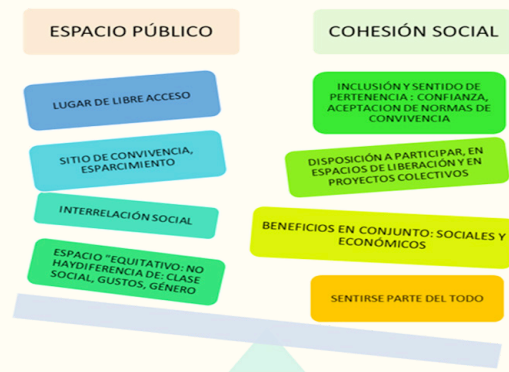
ESPACIO PÚBLICO

LUGAR DE LIBRE ACCESO

SITIO DE CONVIVENCIA, ESPARCIMIENTO

INTERRELACIÓN SOCIAL

ESPACIO "EQUITATIVO: NO HAYDIFERENCIA DE: CLASE SOCIAL, GUSTOS, GÉNERO

COHESIÓN SOCIAL

INCLUSIÓN Y SENTIDO DE PERTENENCIA : CONFIANZA, ACEPTACION DE NORMAS DE CONVIVENCIA

DISPOSICIÓN A PARTICIPAR, EN ESPACIOS DE LIBERACIÓN Y EN PROYECTOS COLECTIVOS

BENEFICIOS EN CONJUNTO: SOCIALES Y ECONÓMICOS

SENTIRSE PARTE DEL TODO